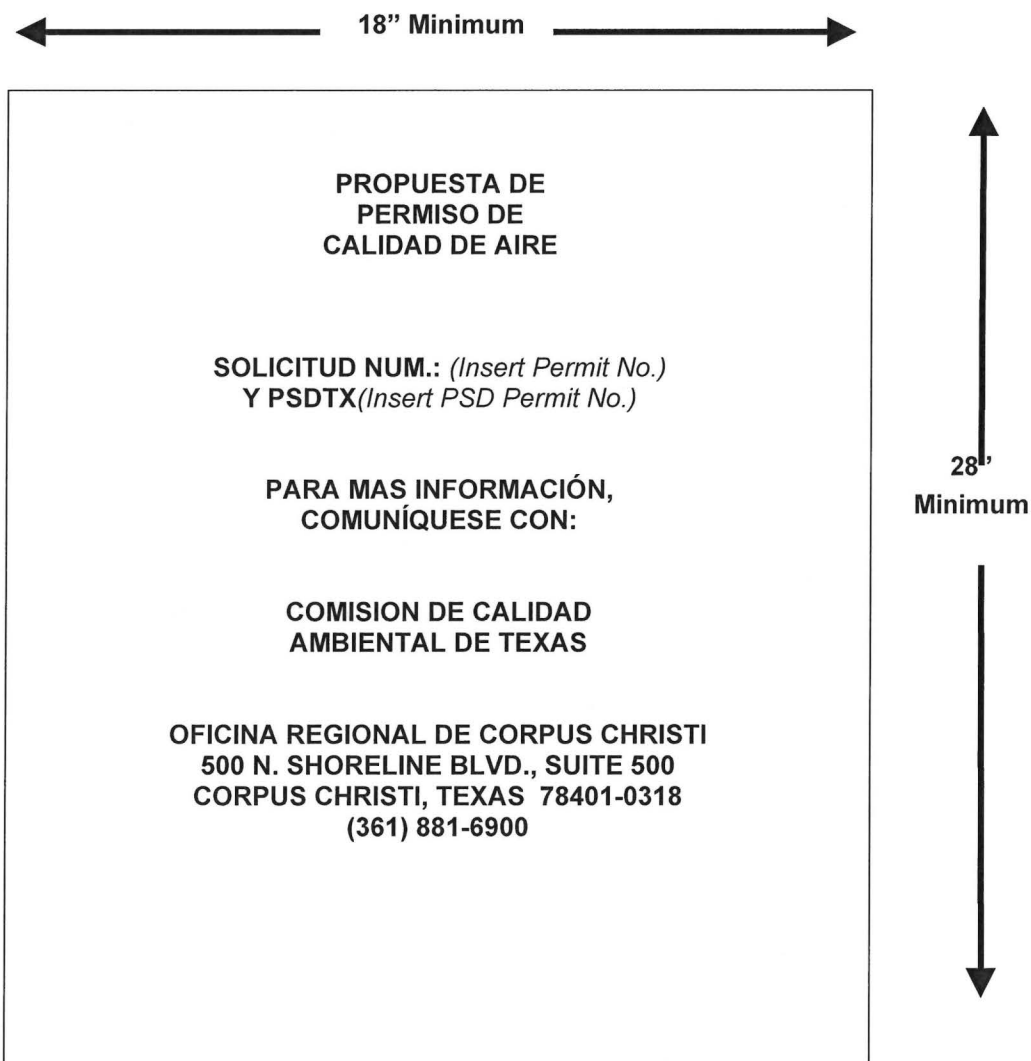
18" Minimum

PROPUESTA DE
PERMISO DE
CALIDAD DE AIRE

SOLICITUD NUM.: *(Insert Permit No.)*
Y PSDTX*(Insert PSD Permit No.)*

PARA MAS INFORMACIÓN,
COMUNÍQUESE CON:

COMISION DE CALIDAD
AMBIENTAL DE TEXAS

OFICINA REGIONAL DE CORPUS CHRISTI
500 N. SHORELINE BLVD., SUITE 500
CORPUS CHRISTI, TEXAS 78401-0318
(361) 881-6900

28"
Minimum